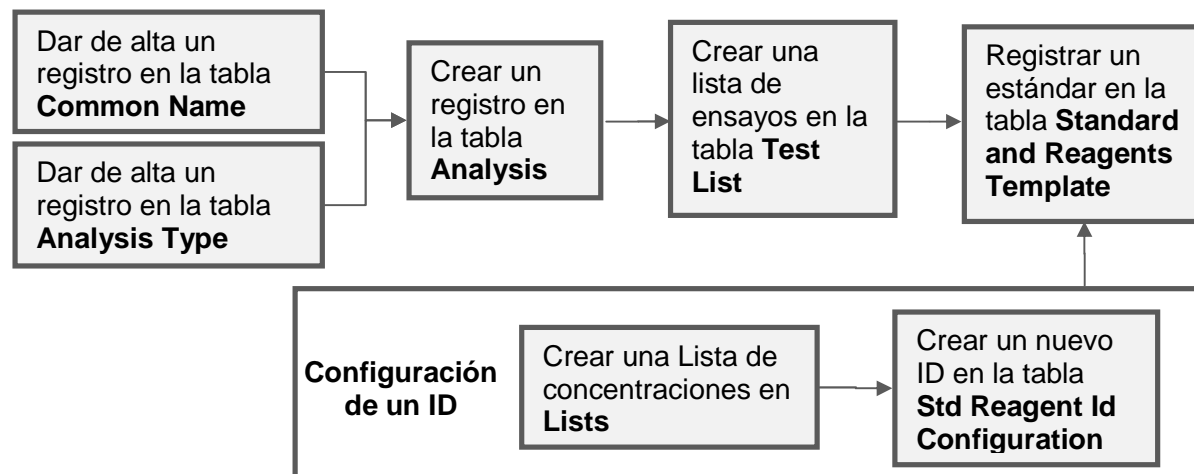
Dar de alta un registro en la tabla **Common Name**

Dar de alta un registro en la tabla **Analysis Type**

Crear un registro en la tabla **Analysis**

Crear una lista de ensayos en la tabla **Test List**

Registrar un estándar en la tabla **Standard and Reagents Template**

**Configuración de un ID**

Crear una Lista de concentraciones en **Lists**

Crear un nuevo ID en la tabla **Std Reagent Id Configuration**